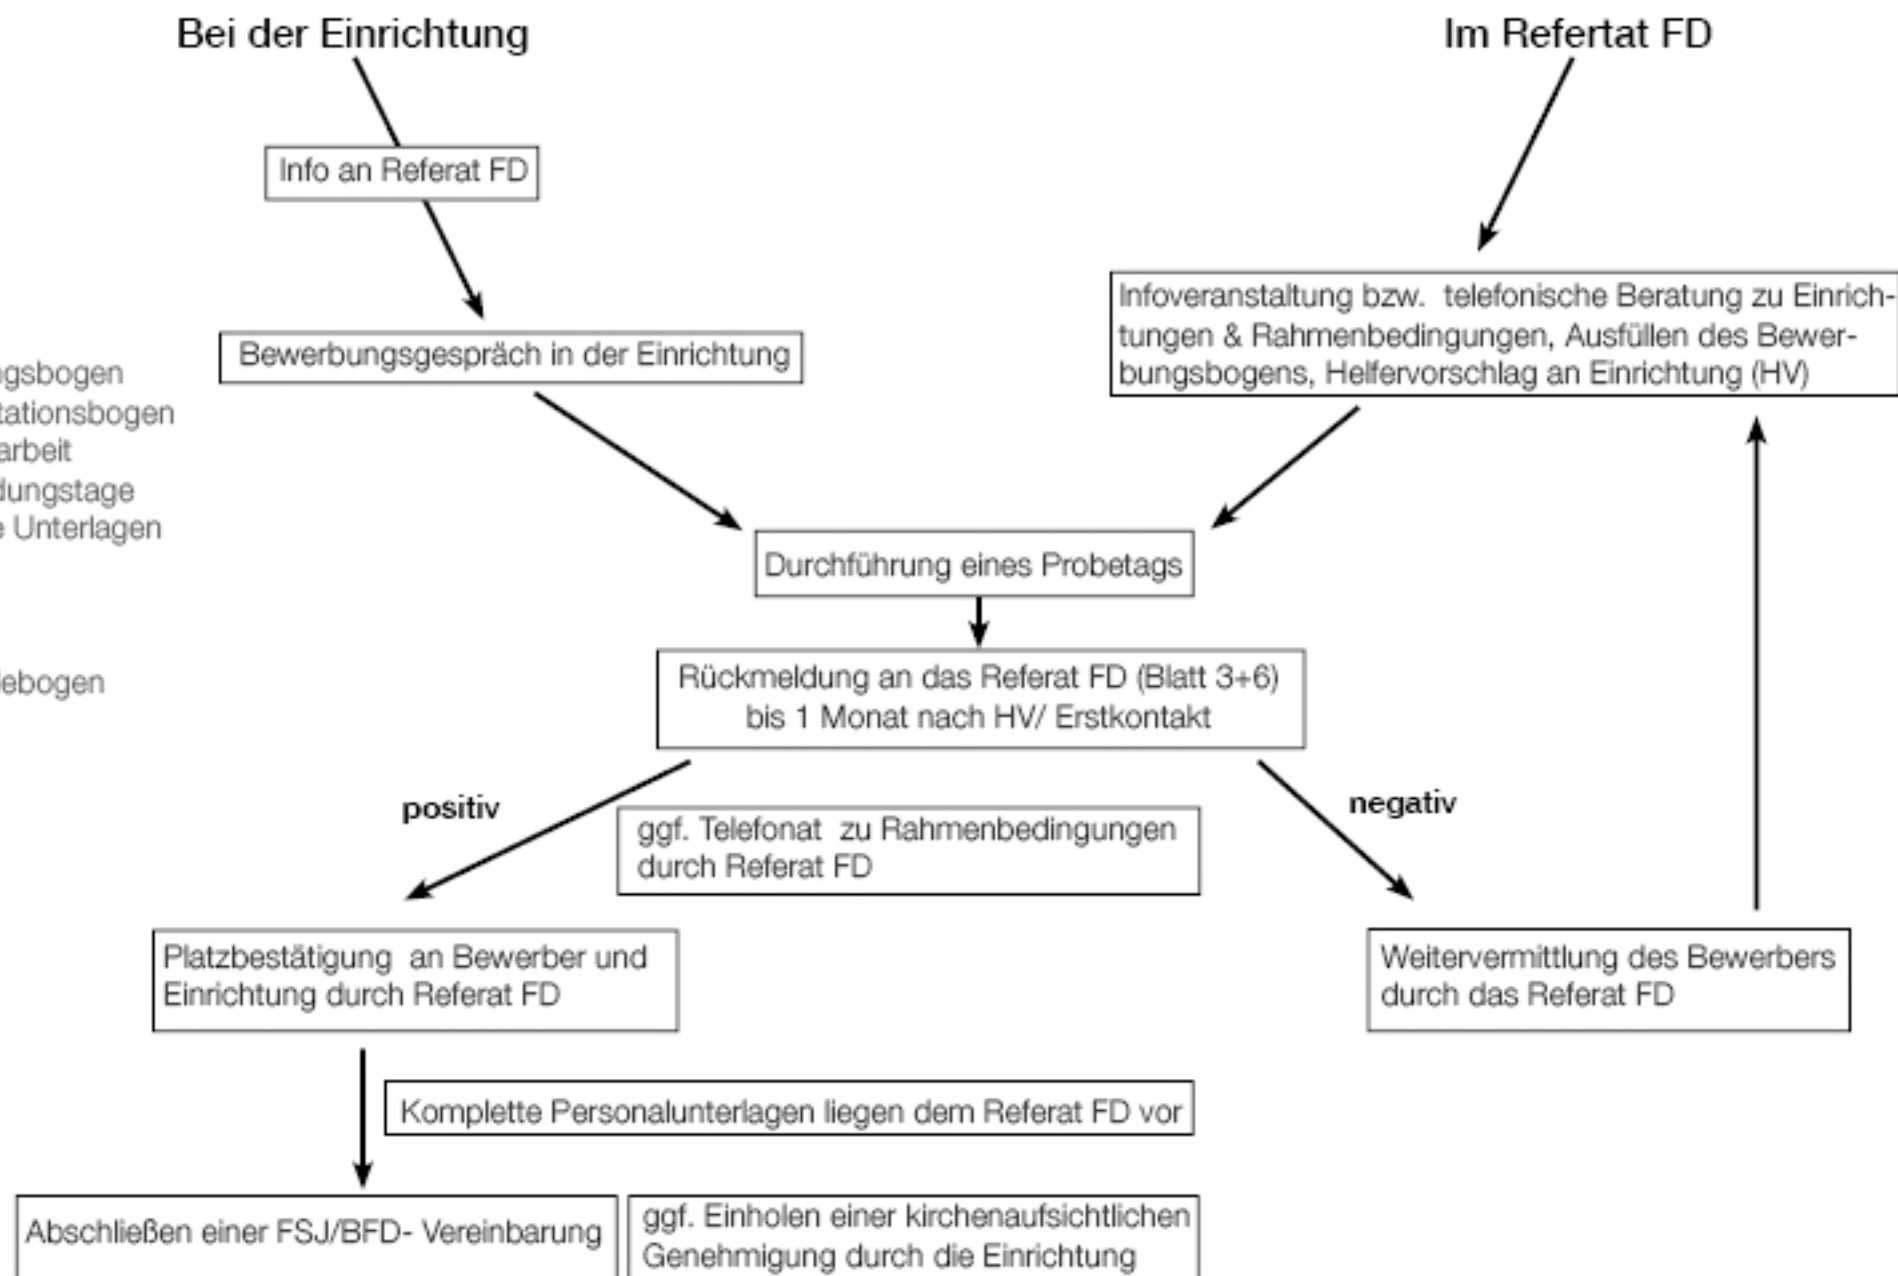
Bei der Einrichtung

Im Referat FD

Info an Referat FD

Infoveranstaltung bzw. telefonische Beratung zu Einrichtungen & Rahmenbedingungen, Ausfüllen des Bewerbungsbogens, Helfervorschlag an Einrichtung (HV)

Bewerbungsgespräch in der Einrichtung

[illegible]gsbogen
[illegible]tationsbogen
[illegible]arbeit
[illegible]dungstage
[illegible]e Unterlagen

Durchführung eines Probetags

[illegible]ebogen

Rückmeldung an das Referat FD (Blatt 3+6) bis 1 Monat nach HV/ Erstkontakt

positiv

negativ

ggf. Telefonat zu Rahmenbedingungen durch Referat FD

Platzbestätigung an Bewerber und Einrichtung durch Referat FD

Weitervermittlung des Bewerbers durch das Referat FD

Komplette Personalunterlagen liegen dem Referat FD vor

Abschließen einer FSJ/BFD- Vereinbarung

ggf. Einholen einer kirchenaufsichtlichen Genehmigung durch die Einrichtung